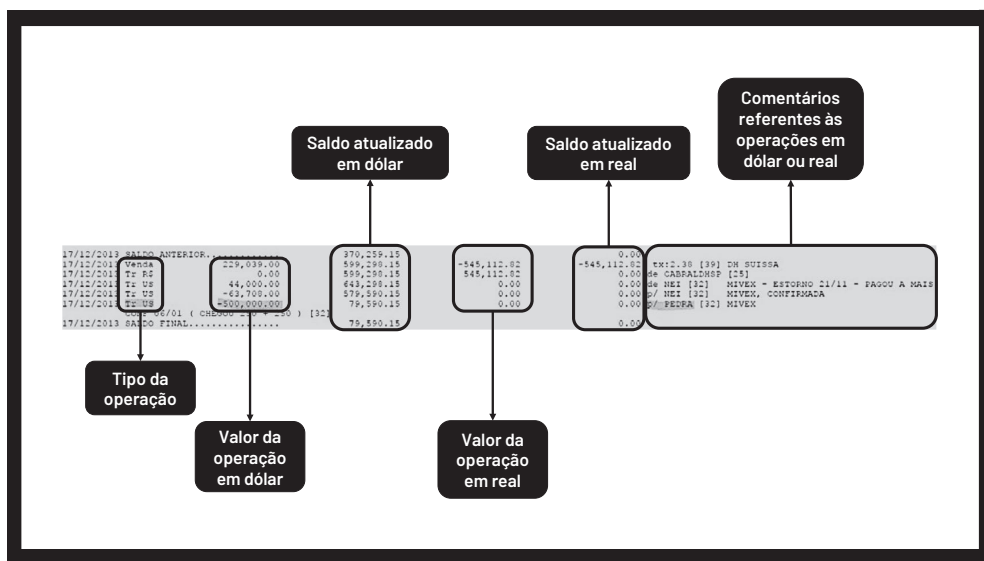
Comentários referentes às operações em dólar ou real

Saldo atualizado em dólar

Saldo atualizado em real

17/12/2013 SALDO ANTERIOR............... 370,259.15 0.00
17/12/2013 Venda 229,039.00 599,298.15 -545,112.82 -545,112.82 tx:2.38 [39] DH SUISSA
17/12/2013 Tr R$ 0.00 599,298.15 545,112.82 0.00 de CABRALDHSP [25]
17/12/2013 Tr US 44,000.00 643,298.15 0.00 0.00 de NEI [32] MIVEX - ESTORNO 21/11 - PAGOU A MAIS
17/12/2013 Tr US -63,708.00 579,590.15 0.00 0.00 p/ NEI [32] MIVEX, CONFIRMADA
17/12/2013 Tr US -500,000.00 79,590.15 0.00 0.00 p/ PEDRA [32] MIVEX
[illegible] 06/01 ( CHEQUE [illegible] + 250 ) [32]
17/12/2013 SALDO FINAL............... 79,590.15 0.00

Tipo da operação

Valor da operação em dólar

Valor da operação em real